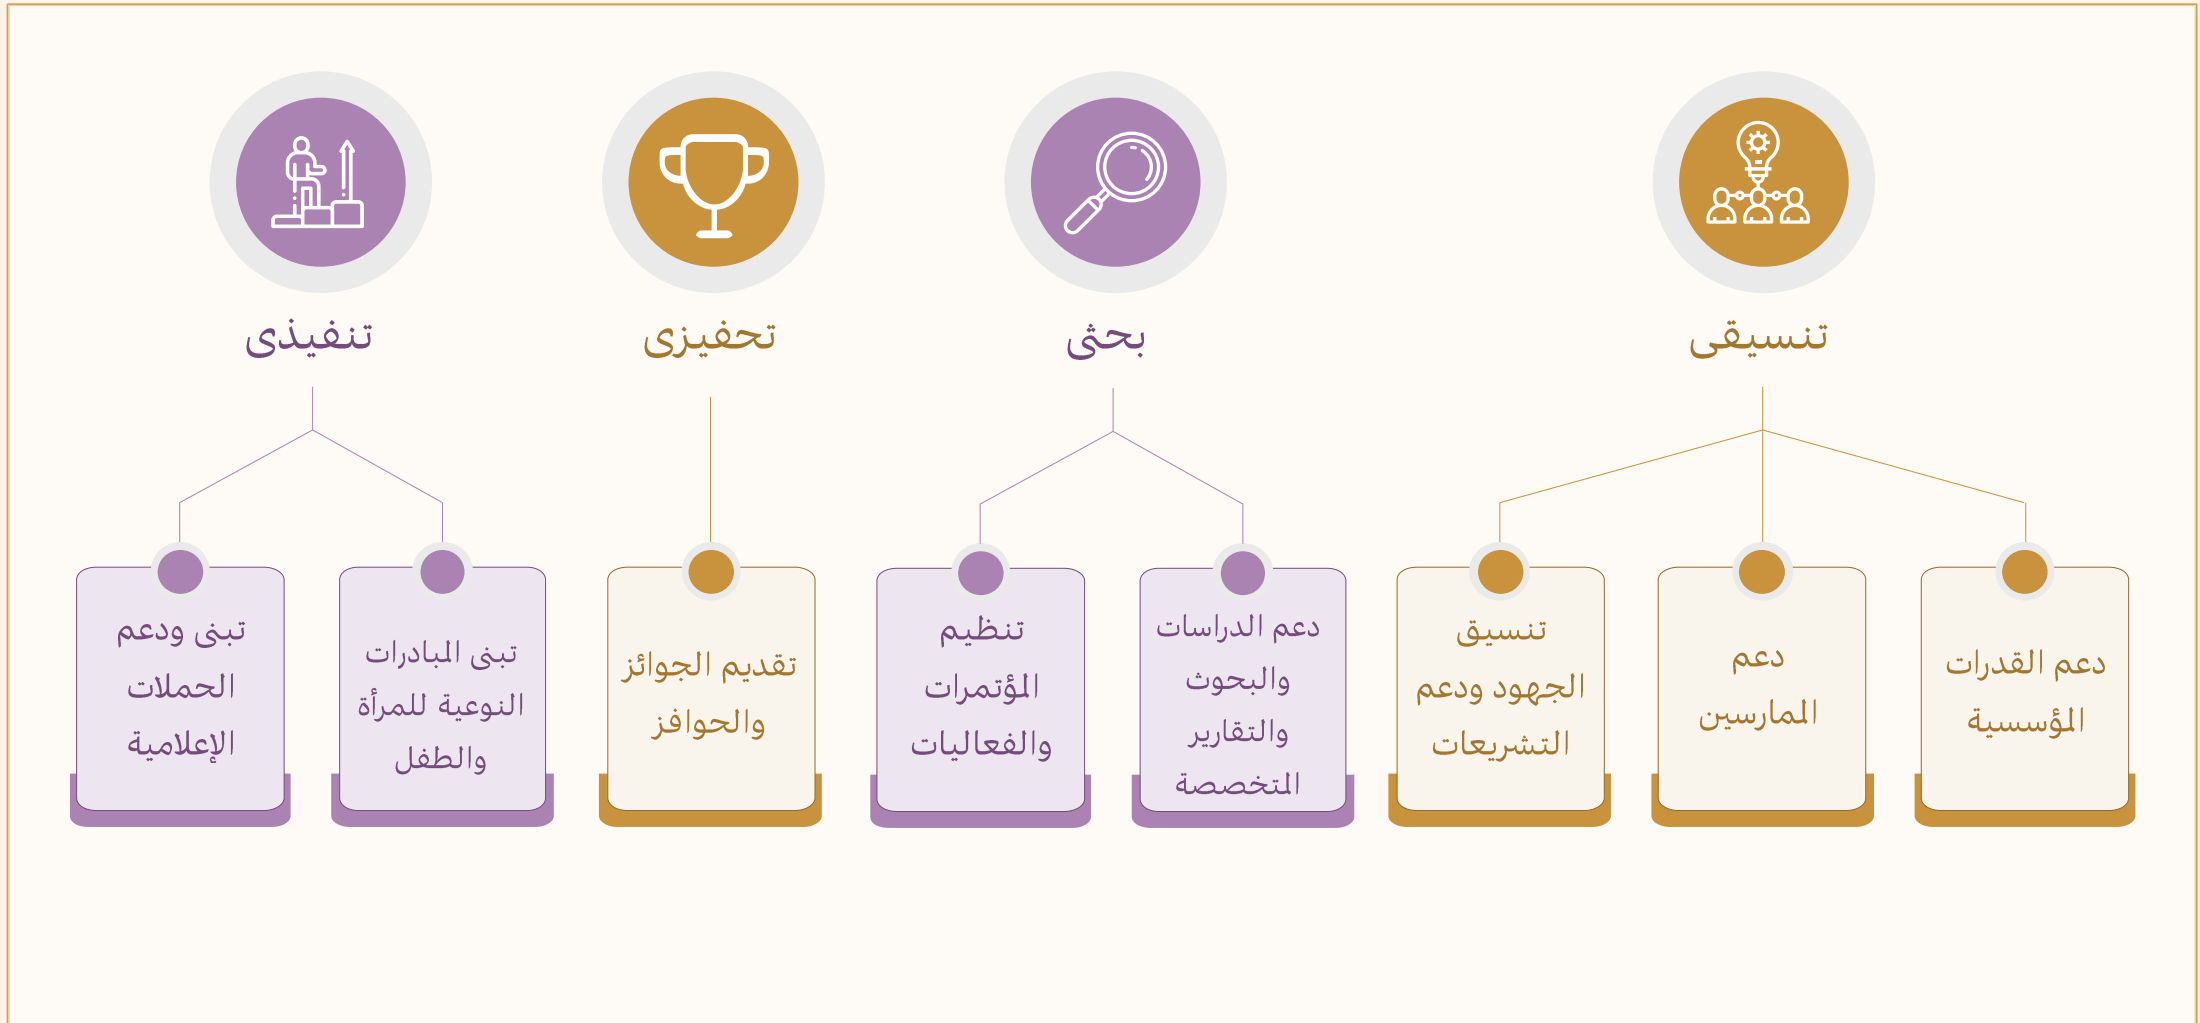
تنسيقى

بحثى

تحفيزى

تنفيذى

دعم القدرات المؤسسية

دعم الممارسين

تنسيق الجهود ودعم التشريعات

دعم الدراسات والبحوث والتقارير المتخصصة

تنظيم المؤتمرات والفعاليات

تقديم الجوائز والحوافز

تبنى المبادرات النوعية للمرأة والطفل

تبنى ودعم الحملات الإعلامية